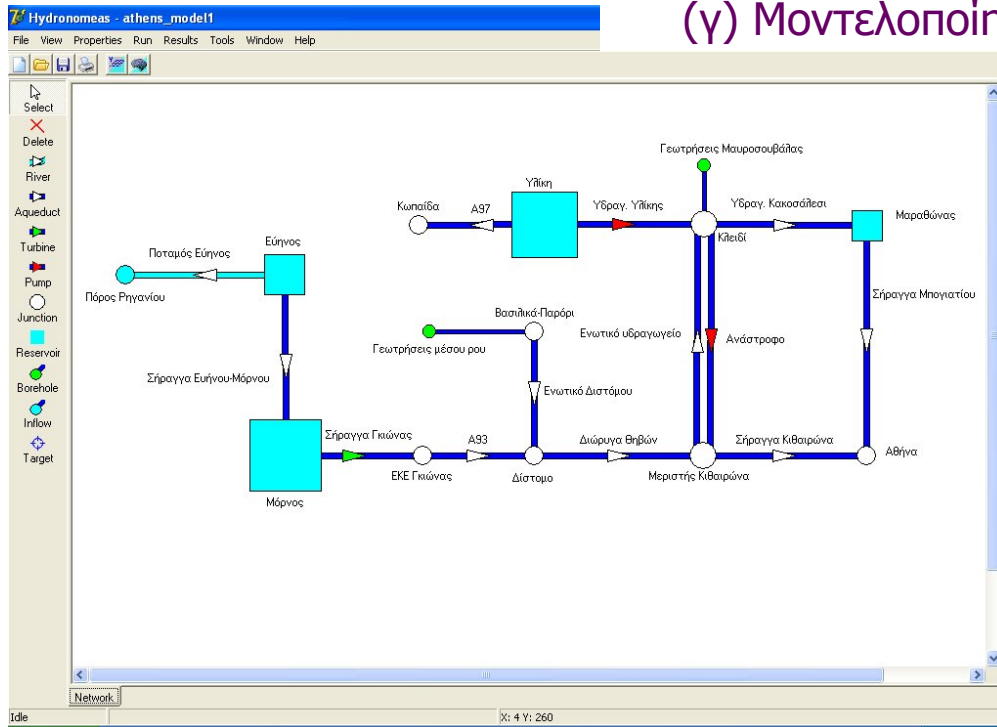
Hydronomeas - athens_model1

(γ) Μοντελοποίη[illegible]

File View Properties Run Results Tools Window Help

Select
Delete
River
Aqueduct
Turbine
Pump
Junction
Reservoir
Borehole
Inflow
Target

Γεωτρήσεις Μαυροσουβάλας
Υλίκη
Κωπαΐδα
Α97
Υδραγ. Υλίκης
Υδραγ. Κακοσάλεσι
Μαραθώνας
Κλειδί
Εύηνος
Ποταμός Εύηνος
Πόρος Ρηγανίου
Σήραγγα Μπογιατίου
Βασιλικά-Παρόρι
Γεωτρήσεις μέσου ρου
Ενωτικό υδραγωγείο
Ανάστροφο
Σήραγγα Ευήνου-Μόρνου
Ενωτικό Διστόμου
Σήραγγα Γκιώνας
Α93
Διώρυγα Θηβών
Σήραγγα Κιθαιρώνα
Αθήνα
ΕΚΕ Γκιώνας
Δίστομο
Μεριστής Κιθαιρώνα
Μόρνος

Network
Idle
X: 4 Y: 260